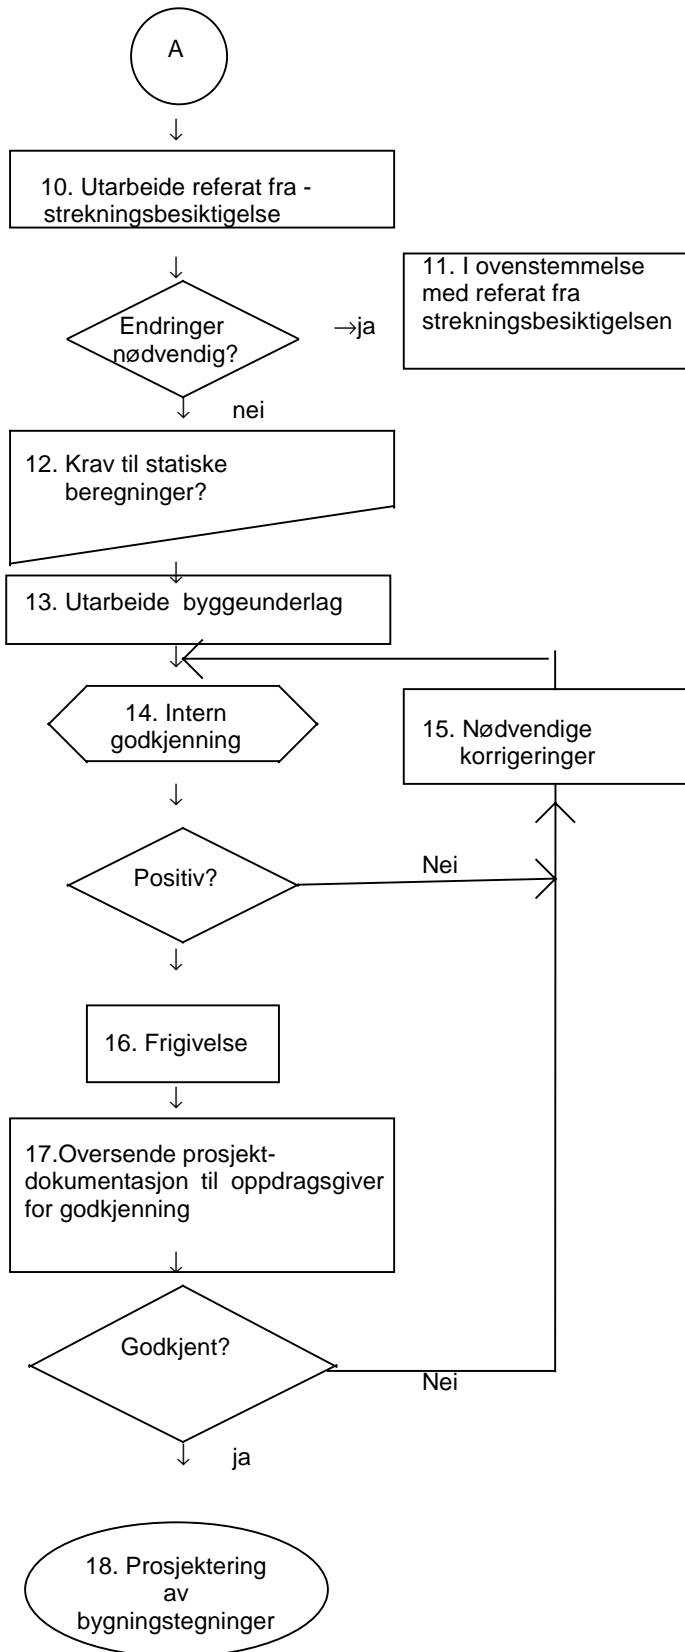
A

↓

10. Utarbeide referat fra - strekningsbesiktigelse

↓

Endringer nødvendig?

→ja

11. I ovenstemmelse med referat fra strekningsbesiktigelsen

↓ nei

12. Krav til statiske beregninger?

↓

13. Utarbeide byggeunderlag

↓

14. Intern godkjenning

15. Nødvendige korrigeringer

↓

Positiv?

Nei

↓

16. Frigivelse

↓

17.Oversende prosjektdokumentasjon til oppdragsgiver for godkjenning

↓

Godkjent?

Nei

↓ ja

18. Prosjektering av bygningstegninger